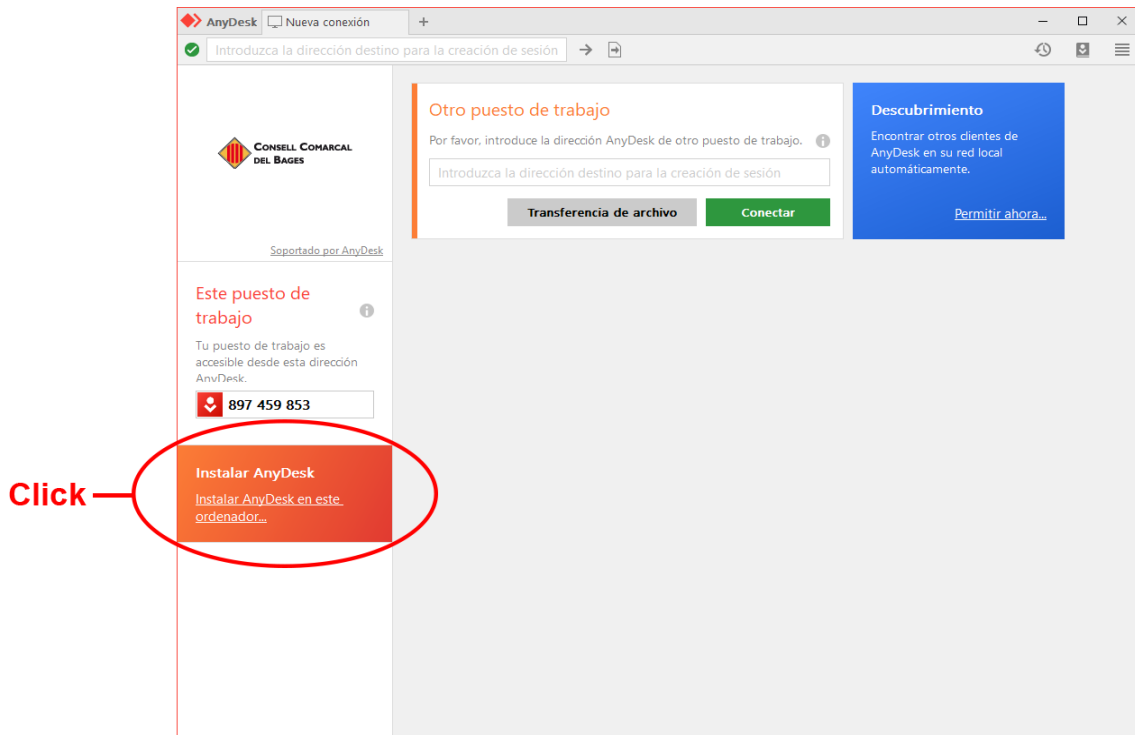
AnyDesk Nueva conexión +

Introduzca la dirección destino para la creación de sesión

CONSELL COMARCAL DEL BAGES

Soportado por AnyDesk

Este puesto de trabajo

Tu puesto de trabajo es accesible desde esta dirección AnyDesk.

897 459 853

Instalar AnyDesk

Instalar AnyDesk en este ordenador...

Click

Otro puesto de trabajo

Por favor, introduce la dirección AnyDesk de otro puesto de trabajo.

Introduzca la dirección destino para la creación de sesión

Transferencia de archivo

Conectar

Descubrimiento

Encontrar otros clientes de AnyDesk en su red local automáticamente.

Permitir ahora...